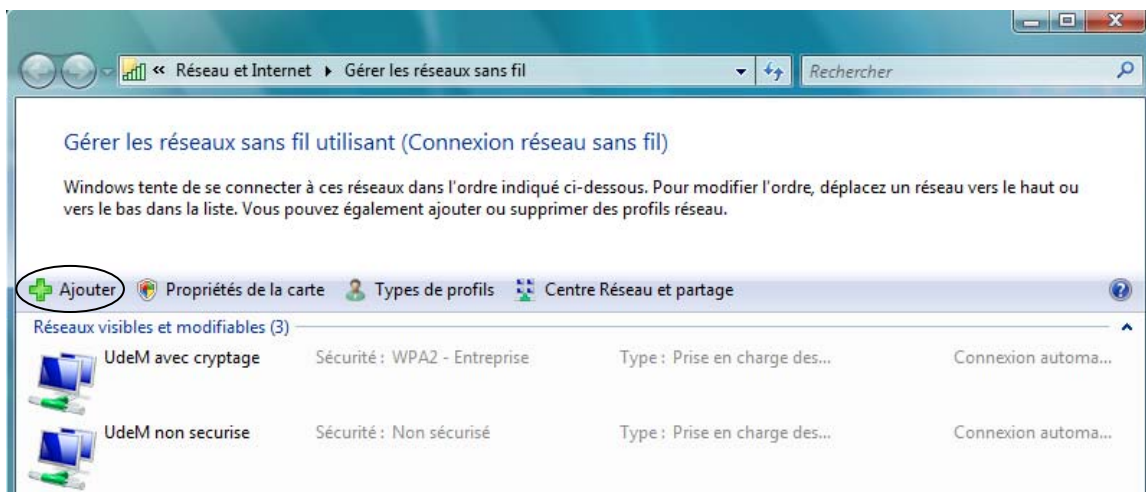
« Réseau et Internet ▸ Gérer les réseaux sans fil

Rechercher

Gérer les réseaux sans fil utilisant (Connexion réseau sans fil)

Windows tente de se connecter à ces réseaux dans l'ordre indiqué ci-dessous. Pour modifier l'ordre, déplacez un réseau vers le haut ou vers le bas dans la liste. Vous pouvez également ajouter ou supprimer des profils réseau.

Ajouter Propriétés de la carte Types de profils Centre Réseau et partage

Réseaux visibles et modifiables (3)

| | | | |
|---|---|---|---|
| UdeM avec cryptage | Sécurité : WPA2 - Entreprise | Type : Prise en charge des... | Connexion automa... |
| UdeM non securise | Sécurité : Non sécurisé | Type : Prise en charge des... | Connexion automa... |